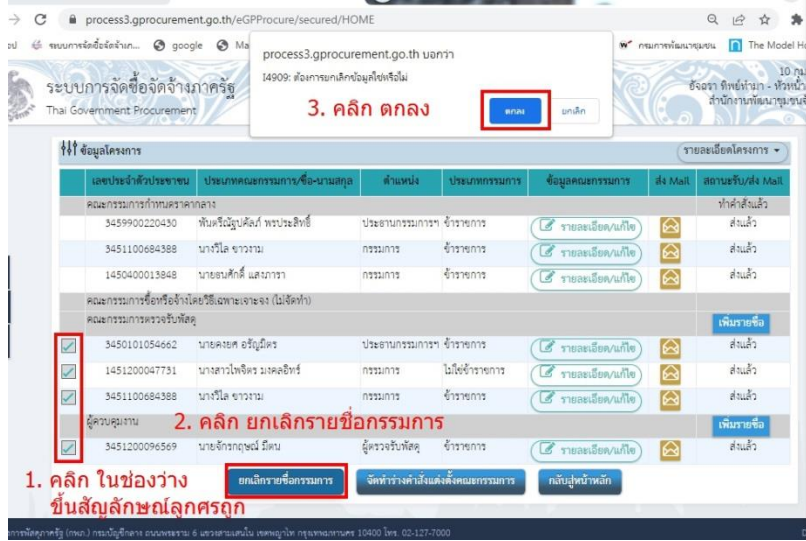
process3.gprocurement.go.th/eGPProcure/secured/HOME

ระบบการจัดซื้อจัดจ้างภาครัฐ
Thai Government Procurement

process3.gprocurement.go.th บอกว่า
I4909: ต้องการยกเลิกข้อมูลใช่หรือไม่
ตกลง ยกเลิก

3. คลิก ตกลง

10 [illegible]
อัจฉรา ทิพย์ทำนา - หัวหน้า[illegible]
สำนักงานพัฒนาชุมชน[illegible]

ข้อมูลโครงการ
รายละเอียดโครงการ

| | เลขประจำตัวประชาชน | ประเภทคณะกรรมการ/ชื่อ-นามสกุล | ตำแหน่ง | ประเภทกรรมการ | ข้อมูลคณะกรรมการ | ส่ง Mail | สถานะรับ/ส่ง Mail |
|---|---|---|---|---|---|---|---|
| | คณะกรรมการกำหนดราคากลาง | | | | | | ทำคำสั่งแล้ว |
| | 3459900220430 | พันตรีณัฐบดินท์ พรประสิทธิ์ | ประธานกรรมการฯ | ข้าราชการ | รายละเอียด/แก้ไข | | ส่งแล้ว |
| | 3451100684388 | นางวิไล ขาวงาม | กรรมการ | ข้าราชการ | รายละเอียด/แก้ไข | | ส่งแล้ว |
| | 1450400013848 | นายธนศักดิ์ แสงภารา | กรรมการ | ข้าราชการ | รายละเอียด/แก้ไข | | ส่งแล้ว |
| | คณะกรรมการซื้อหรือจ้างโดยวิธีเฉพาะเจาะจง (ไม่จัดทำ) | | | | | | |
| | คณะกรรมการตรวจรับพัสดุ | | | | | | เพิ่มรายชื่อ |
| ✓ | 3450101054662 | นายคงยศ อรัญมิตร | ประธานกรรมการฯ | ข้าราชการ | รายละเอียด/แก้ไข | | ส่งแล้ว |
| ✓ | 1451200047731 | นางสาวไพจิตร มงคลอิทร์ | กรรมการ | ไม่ใช่ข้าราชการ | รายละเอียด/แก้ไข | | ส่งแล้ว |
| ✓ | 3451100684388 | นางวิไล ขาวงาม | กรรมการ | ข้าราชการ | รายละเอียด/แก้ไข | | ส่งแล้ว |
| | ผู้ควบคุมงาน | | | | | | เพิ่มรายชื่อ |
| ✓ | 3451200096569 | นายจักรกฤษณ์ มีตน | ผู้ตรวจรับพัสดุ | ข้าราชการ | รายละเอียด/แก้ไข | | ส่งแล้ว |

2. คลิก ยกเลิกรายชื่อกรรมการ

1. คลิก ในช่องว่าง ขึ้นสัญลักษณ์ลูกศรถูก

ยกเลิกรายชื่อกรรมการ
จัดทำร่างคำสั่งแต่งตั้งคณะกรรมการ
กลับสู่หน้าหลัก

การพัสดุภาครัฐ (กพภ.) กรมบัญชีกลาง ถนนพระราม 6 แขวงสามเสนใน เขตพญาไท กรุงเทพมหานคร 10400 โทร. 02-127-7000